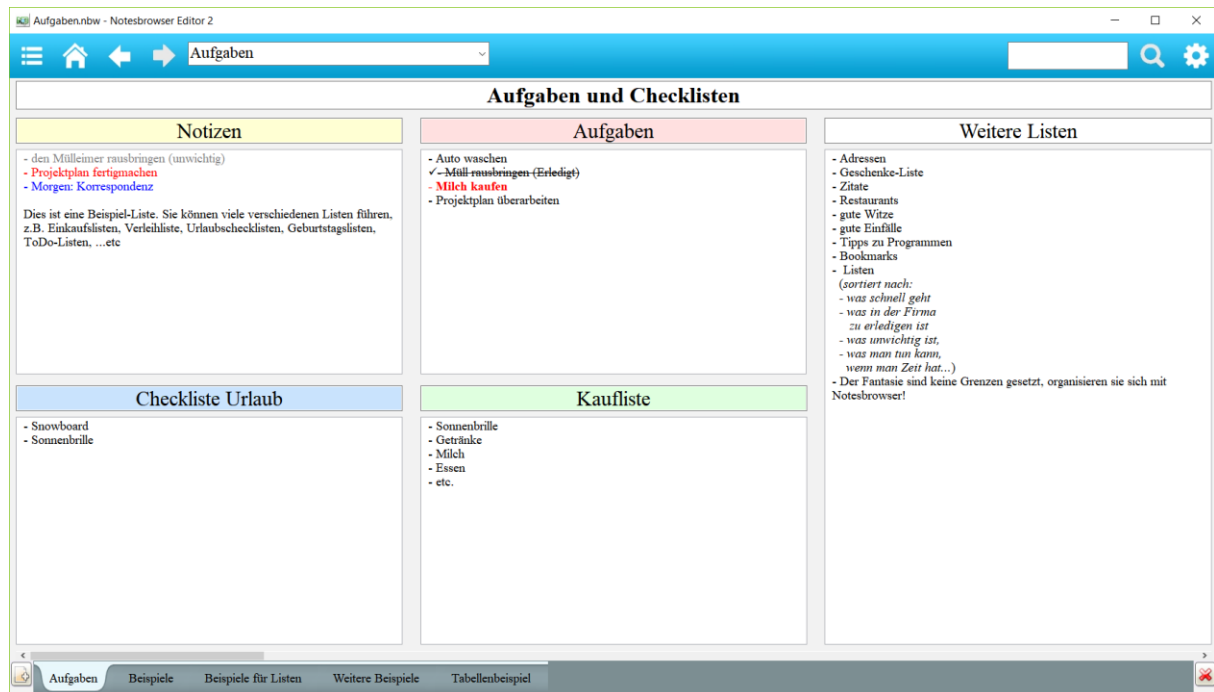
Aufgaben.nbw - Notesbrowser Editor 2

Aufgaben

Aufgaben und Checklisten

Notizen

- den Mülleimer rausbringen (unwichtig)
- Projektplan fertigmachen
- Morgen: Korrespondenz

Dies ist eine Beispiel-Liste. Sie können viele verschiedenen Listen führen, z.B. Einkaufslisten, Verleihliste, Urlaubschecklisten, Geburtstagslisten, ToDo-Listen, ...etc

Aufgaben

- Auto waschen
✓~~- Müll rausbringen (Erledigt)~~
- Milch kaufen
- Projektplan überarbeiten

Weitere Listen

- Adressen
- Geschenke-Liste
- Zitate
- Restaurants
- gute Witze
- gute Einfälle
- Tipps zu Programmen
- Bookmarks
- Listen
(sortiert nach:
- was schnell geht
- was in der Firma zu erledigen ist
- was unwichtig ist,
- was man tun kann, wenn man Zeit hat...)
- Der Fantasie sind keine Grenzen gesetzt, organisieren sie sich mit Notesbrowser!

Checkliste Urlaub

- Snowboard
- Sonnenbrille

Kaufliste

- Sonnenbrille
- Getränke
- Milch
- Essen
- etc.

Aufgaben Beispiele Beispiele für Listen Weitere Beispiele Tabellenbeispiel